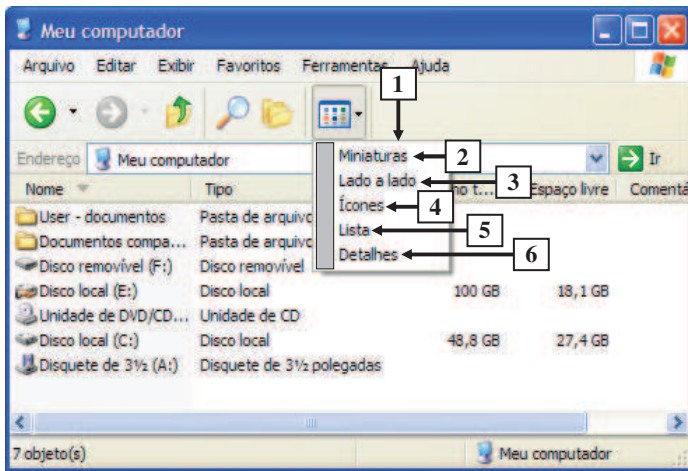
Meu computador

Arquivo Editar Exibir Favoritos Ferramentas Ajuda

1

Endereço Meu computador Ir

Miniaturas 2
Lado a lado 3
Ícones 4
Lista 5
Detalhes 6

| Nome | Tipo | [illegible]ho t... | Espaço livre | Comentá |
|---|---|---|---|---|
| User - documentos | Pasta de arquivo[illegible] | | | |
| Documentos compa... | Pasta de arquivo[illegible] | | | |
| Disco removível (F:) | Disco removível | | | |
| Disco local (E:) | Disco local | 100 GB | 18,1 GB | |
| Unidade de DVD/CD... | Unidade de CD | | | |
| Disco local (C:) | Disco local | 48,8 GB | 27,4 GB | |
| Disquete de 3½ (A:) | Disquete de 3½ polegadas | | | |

7 objeto(s) Meu computador